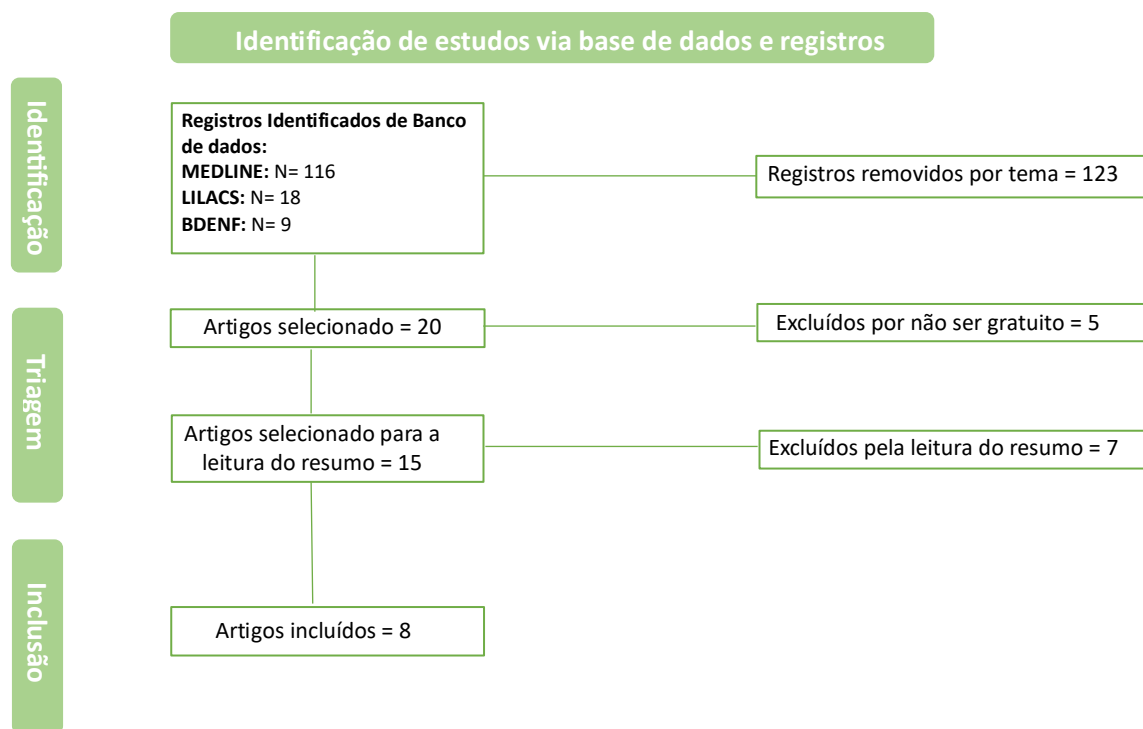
Identificação de estudos via base de dados e registros

Identificação

Registros Identificados de Banco de dados:
MEDLINE: N= 116
LILACS: N= 18
BDENF: N= 9

Registros removidos por tema = 123

Triagem

Artigos selecionado = 20

Excluídos por não ser gratuito = 5

Artigos selecionado para a leitura do resumo = 15

Excluídos pela leitura do resumo = 7

Inclusão

Artigos incluídos = 8